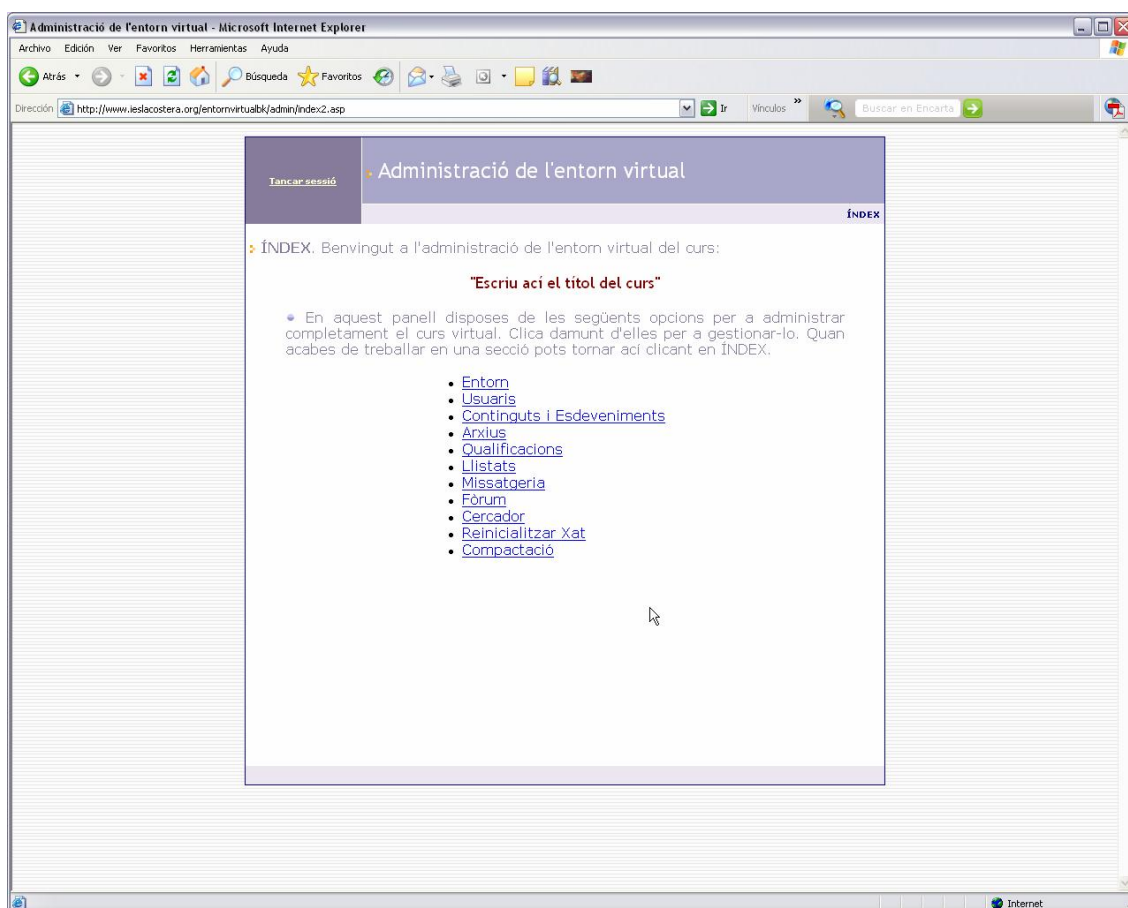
Administració de l'entorn virtual - Microsoft Internet Explorer

Archivo Edición Ver Favoritos Herramientas Ayuda

Atrás Búsqueda Favoritos

Dirección http://www.ieslacostera.org/entornvirtualbk/admin/index2.asp Ir Vínculos Buscar en Encarta

Tancar sessió

Administració de l'entorn virtual

ÍNDEX

ÍNDEX. Benvingut a l'administració de l'entorn virtual del curs:

"Escriu ací el títol del curs"

En aquest panell disposes de les següents opcions per a administrar completament el curs virtual. Clica damunt d'elles per a gestionar-lo. Quan acabes de treballar en una secció pots tornar ací clicant en ÍNDEX.

- Entorn
- Usuaris
- Continguts i Esdeveniments
- Arxius
- Qualificacions
- Llistats
- Missatgeria
- Fòrum
- Cercador
- Reinicialitzar Xat
- Compactació

Internet